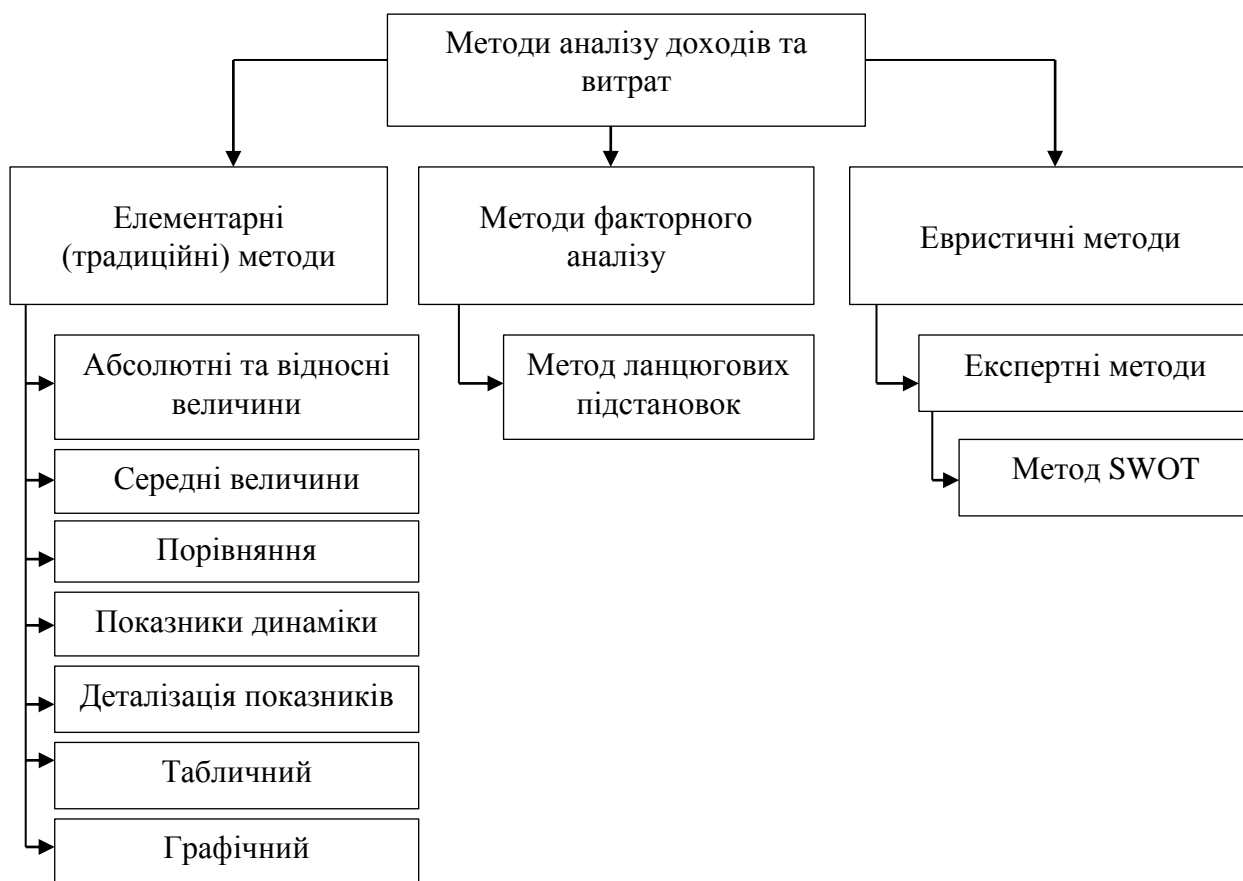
Методи аналізу доходів та витрат

Елементарні (традиційні) методи

Абсолютні та відносні величини

Середні величини

Порівняння

Показники динаміки

Деталізація показників

Табличний

Графічний

Методи факторного аналізу

Метод ланцюгових підстановок

Евристичні методи

Експертні методи

Метод SWOT